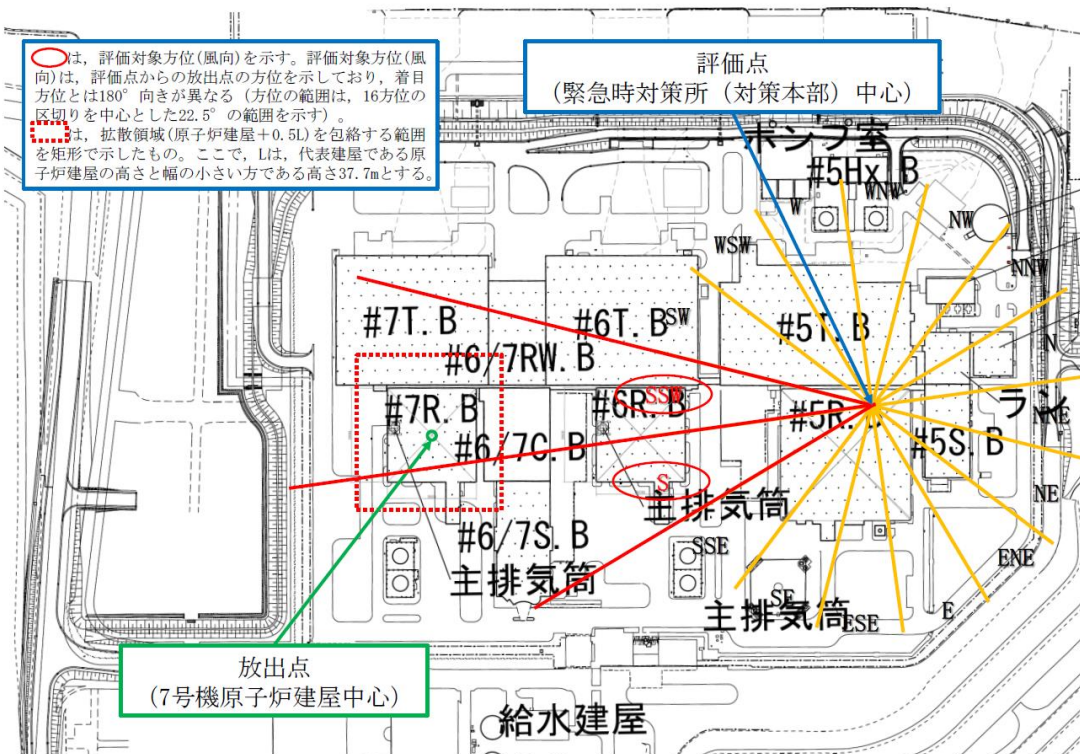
は，評価対象方位(風向)を示す。評価対象方位(風向)は，評価点からの放出点の方位を示しており，着目方位とは180° 向きが異なる（方位の範囲は，16方位の区切りを中心とした22.5° の範囲を示す）。
は，拡散領域(原子炉建屋＋0.5L)を包絡する範囲を矩形で示したもの。ここで，Lは，代表建屋である原子炉建屋の高さと幅の小さい方である高さ37.7mとする。

評価点
（緊急時対策所（対策本部）中心）

ポンプ室
#5Hx.B
W
WNW
NW
NNW
WSW
N
#7T.B
#6T.B
SW
#5T.B
#6/7RW.B
#7R.B
SSW
#6R.B
#5R.B
ラ
NNE
#6/7C.B
#5S.B
S
主排気筒
NE
#6/7S.B
SSE
ENE
主排気筒
SE
主排気筒
ESE
E

放出点
（7号機原子炉建屋中心）

給水建屋